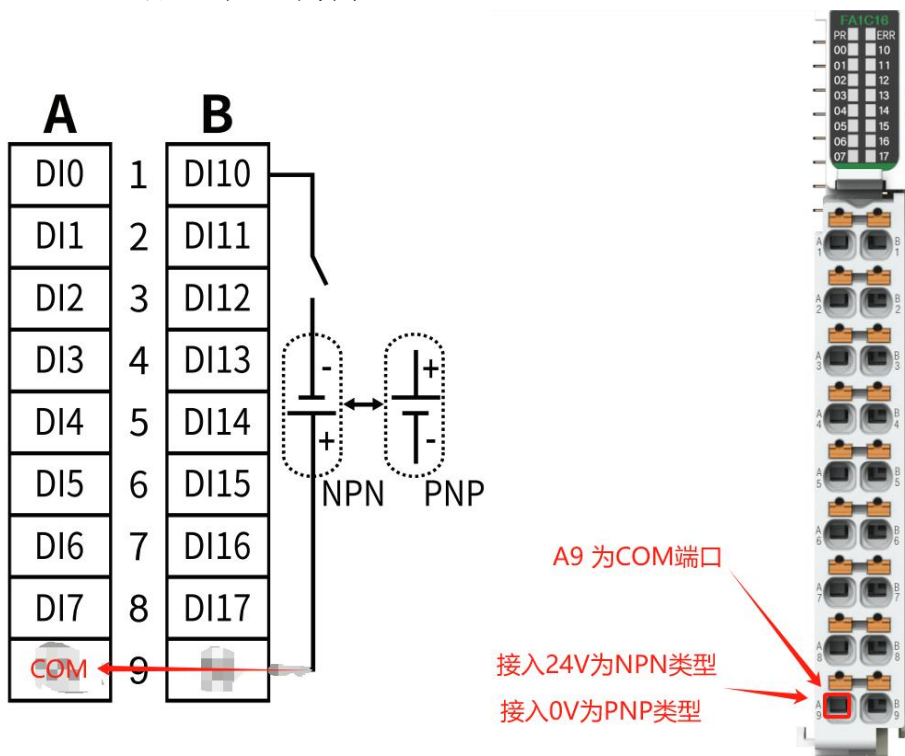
A B

| A | | B |
|---|---|---|
| DI0 | 1 | DI10 |
| DI1 | 2 | DI11 |
| DI2 | 3 | DI12 |
| DI3 | 4 | DI13 |
| DI4 | 5 | DI14 |
| DI5 | 6 | DI15 |
| DI6 | 7 | DI16 |
| DI7 | 8 | DI17 |
| COM | 9 | |

- + + -
NPN PNP

FA1C16
PR ERR
00 10
01 11
02 12
03 13
04 14
05 15
06 16
07 17

A 1 B 1
A 2 B 2
A 3 B 3
A 4 B 4
A 5 B 5
A 6 B 6
A 7 B 7
A 8 B 8
A 9 B 9

A9 为COM端口
接入24V为NPN类型
接入0V为PNP类型